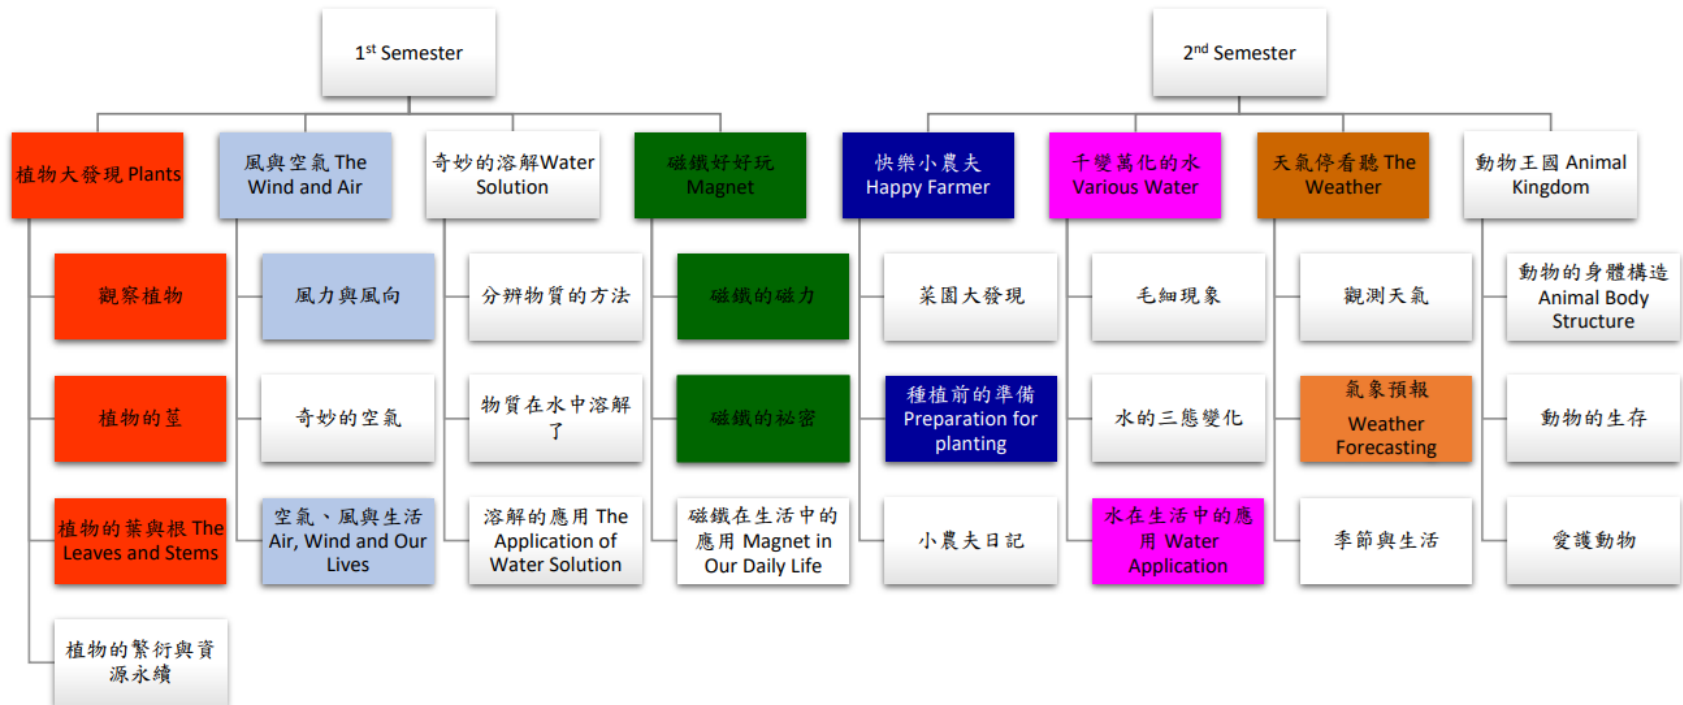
1$^{st}$ Semester

2$^{nd}$ Semester

植物大發現 Plants

觀察植物

植物的莖

植物的葉與根 The Leaves and Stems

植物的繁衍與資源永續

風與空氣 The Wind and Air

風力與風向

奇妙的空氣

空氣、風與生活 Air, Wind and Our Lives

奇妙的溶解Water Solution

分辨物質的方法

物質在水中溶解了

溶解的應用 The Application of Water Solution

磁鐵好好玩 Magnet

磁鐵的磁力

磁鐵的秘密

磁鐵在生活中的應用 Magnet in Our Daily Life

快樂小農夫 Happy Farmer

菜園大發現

種植前的準備 Preparation for planting

小農夫日記

千變萬化的水 Various Water

毛細現象

水的三態變化

水在生活中的應用 Water Application

天氣停看聽 The Weather

觀測天氣

氣象預報 Weather Forecasting

季節與生活

動物王國 Animal Kingdom

動物的身體構造 Animal Body Structure

動物的生存

愛護動物